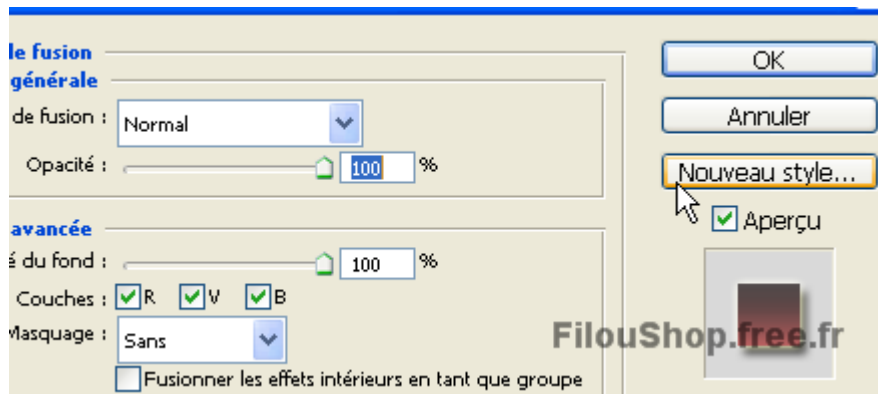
le fusion
générale
de fusion : Normal
Opacité : 100 %

avancée
é du fond : 100 %
Couches : R V B
Masquage : Sans
Fusionner les effets intérieurs en tant que groupe

OK
Annuler
Nouveau style...
Aperçu

FilouShop.free.fr